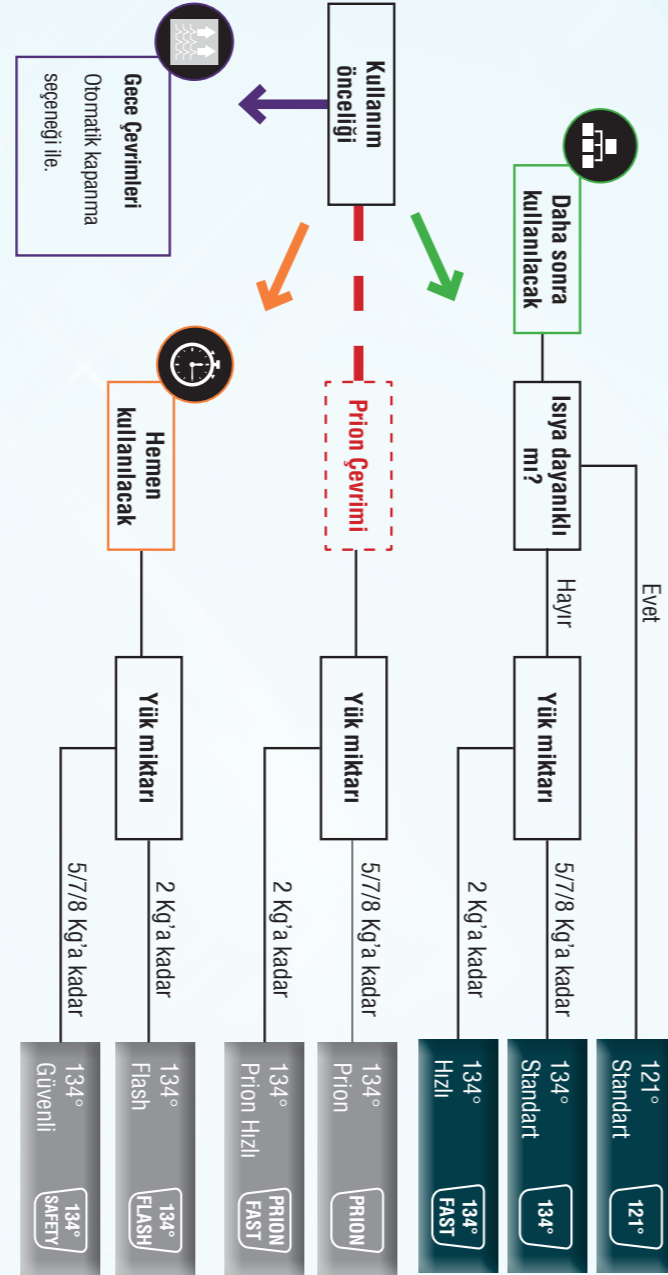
Kullanım önceliği

Gece Çevrimleri
Otomatik kapanma seçeneği ile.

Daha sonra kullanılacak

Prion Çevrimi

Hemen kullanılacak

Isıya dayanıklı mı?

Evet

Hayır

Yük miktarı

Yük miktarı

Yük miktarı

5/7/8 Kg'a kadar

2 Kg'a kadar

5/7/8 Kg'a kadar

2 Kg'a kadar

2 Kg'a kadar

5/7/8 Kg'a kadar

121° Standart
121°

134° Standart
134°

134° Hızlı
134° FAST

134° Prion
PRION

134° Prion Hızlı
PRION FAST

134° Flash
134° FLASH

134° Güvenli
134° SAFETY